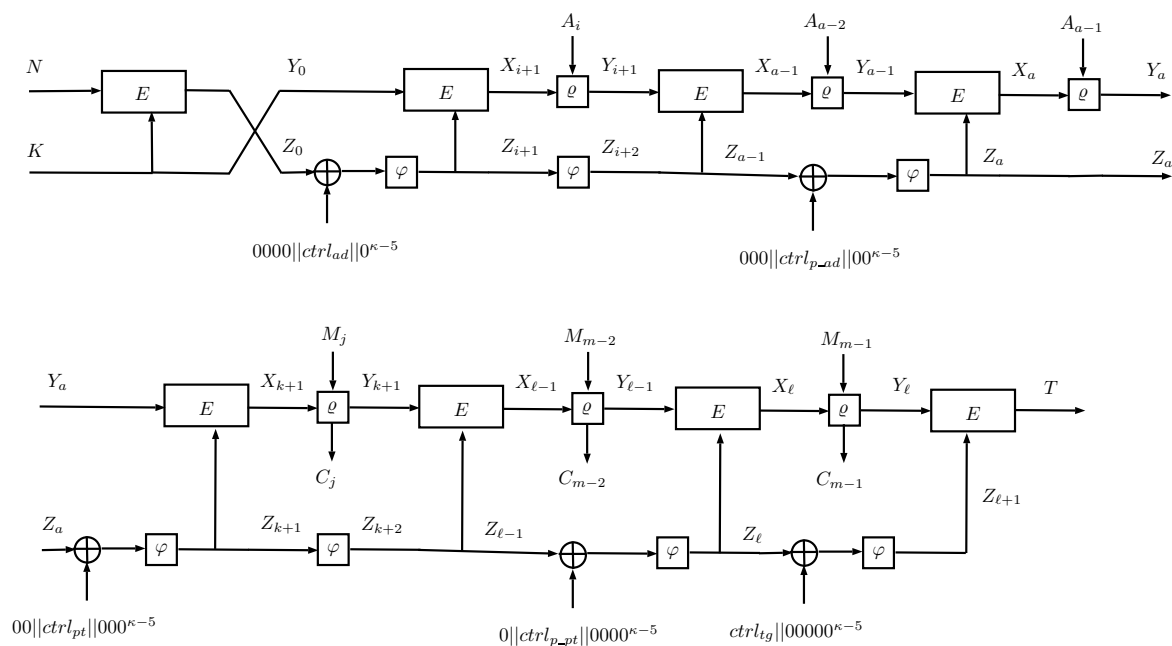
$N$ $E$ $Y_0$ $A_i$ $E$ $X_{i+1}$ $\varrho$ $Y_{i+1}$ $A_{a-2}$ $E$ $X_{a-1}$ $\varrho$ $Y_{a-1}$ $A_{a-1}$ $E$ $X_a$ $\varrho$ $Y_a$

$K$ $Z_0$ $\varphi$ $Z_{i+1}$ $\varphi$ $Z_{i+2}$ $Z_{a-1}$ $\varphi$ $Z_a$ $Z_a$

$0000||ctrl_{ad}||0^{\kappa-5}$

$000||ctrl_{p\_ad}||00^{\kappa-5}$

$Y_a$ $E$ $X_{k+1}$ $M_j$ $\varrho$ $Y_{k+1}$ $E$ $X_{\ell-1}$ $M_{m-2}$ $\varrho$ $Y_{\ell-1}$ $E$ $X_\ell$ $M_{m-1}$ $\varrho$ $Y_\ell$ $E$ $T$

$C_j$ $C_{m-2}$ $C_{m-1}$ $Z_{\ell+1}$

$Z_a$ $\varphi$ $Z_{k+1}$ $\varphi$ $Z_{k+2}$ $Z_{\ell-1}$ $\varphi$ $Z_\ell$ $\varphi$

$00||ctrl_{pt}||000^{\kappa-5}$

$0||ctrl_{p\_pt}||0000^{\kappa-5}$

$ctrl_{tg}||00000^{\kappa-5}$